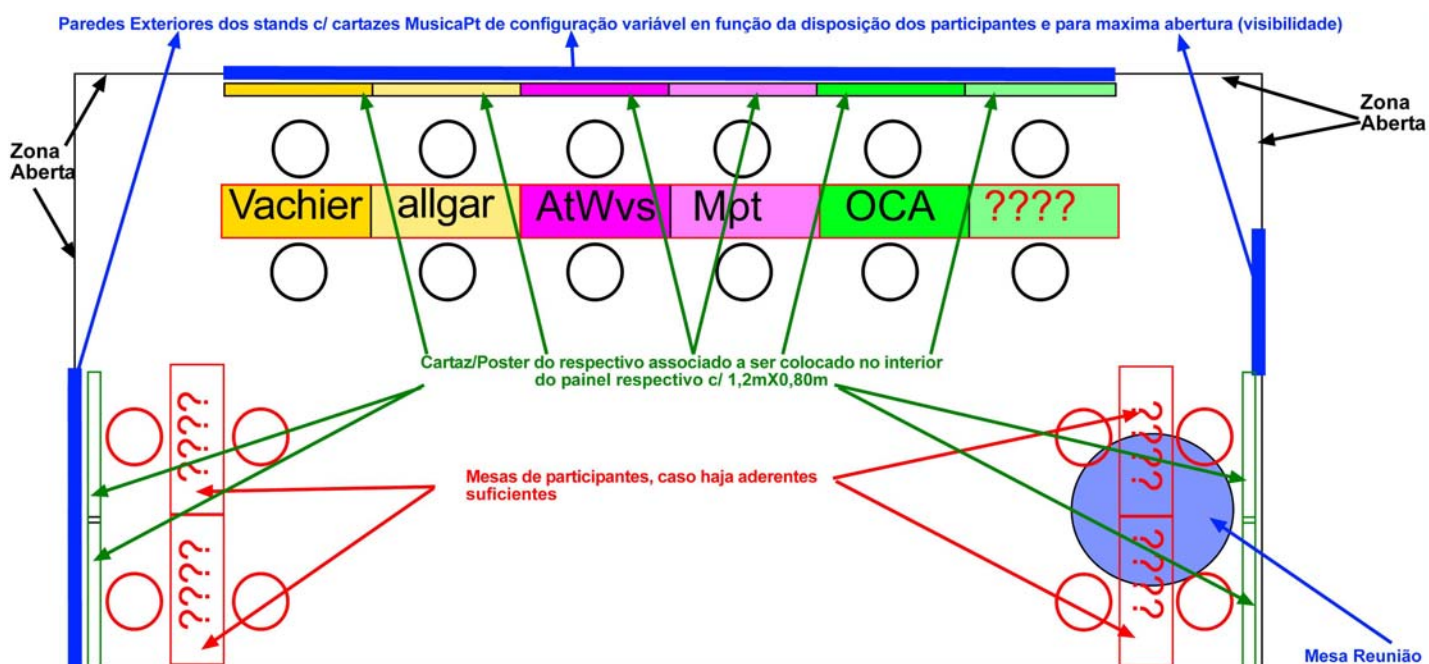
Paredes Exteriores dos stands c/ cartazes MusicaPt de configuração variável en função da disposição dos participantes e para maxima abertura (visibilidade)

Zona Aberta

Zona Aberta

| Vachier | allgar | AtWvs | Mpt | OCA | ???? |
|---|---|---|---|---|---|

Cartaz/Poster do respectivo associado a ser colocado no interior do painel respectivo c/ 1,2mX0,80m

????

????

Mesas de participantes, caso haja aderentes suficientes

????

????

Mesa Reunião